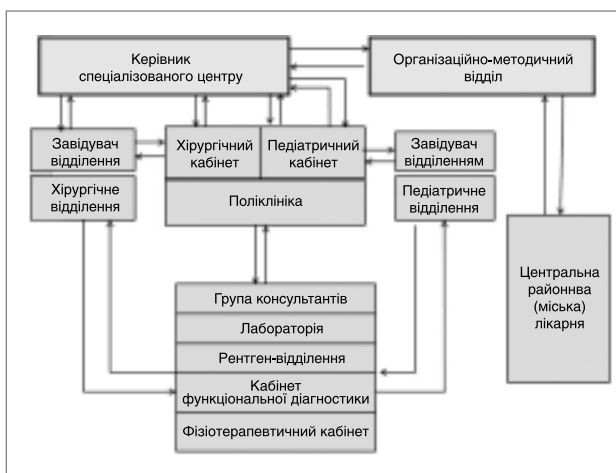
Керівник спеціалізованого центру

Організаційно-методичний відділ

Завідувач відділення

Хірургічний кабінет

Педіатричний кабінет

Завідувач відділенням

Хірургічне відділення

Поліклініка

Педіатричне відділення

Центральна районнва (міська) лікарня

Група консультантів

Лабораторія

Рентген-відділення

Кабінет функціональної діагностики

Фізіотерапевтичний кабінет